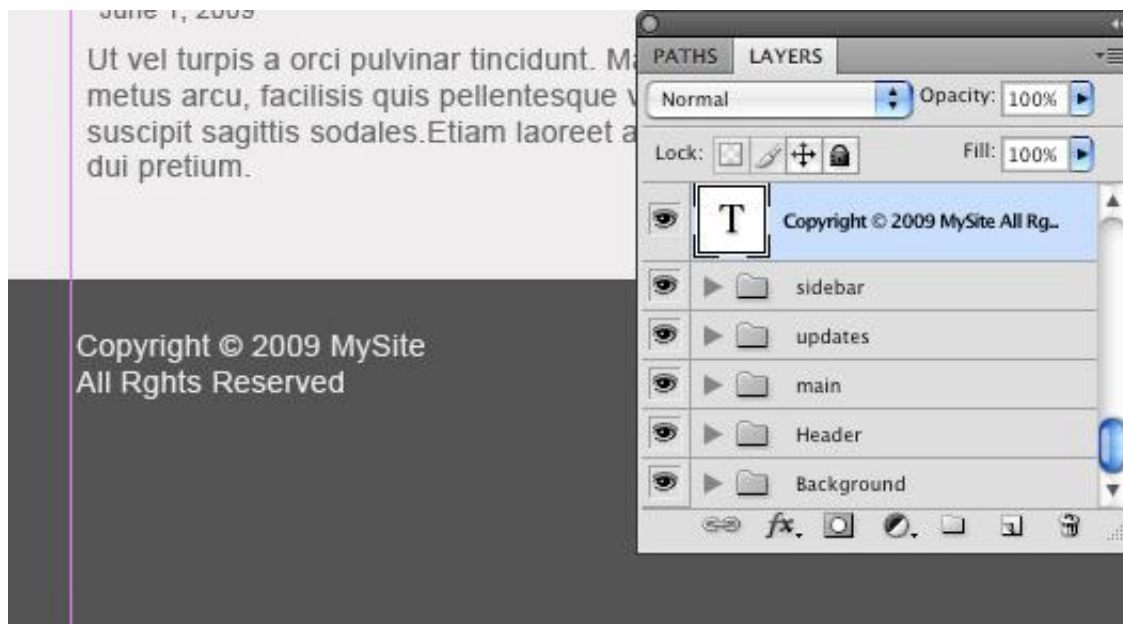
June 1, 2009

Ut vel turpis a orci pulvinar tincidunt. M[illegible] metus arcu, facilisis quis pellentesque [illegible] suscipit sagittis sodales.Etiam laoreet a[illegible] dui pretium.

Copyright © 2009 MySite
All Rghts Reserved

PATHS LAYERS

Normal

Opacity: 100%

Lock:

Fill: 100%

T Copyright © 2009 MySite All Rg...

sidebar

updates

main

Header

Background

fx